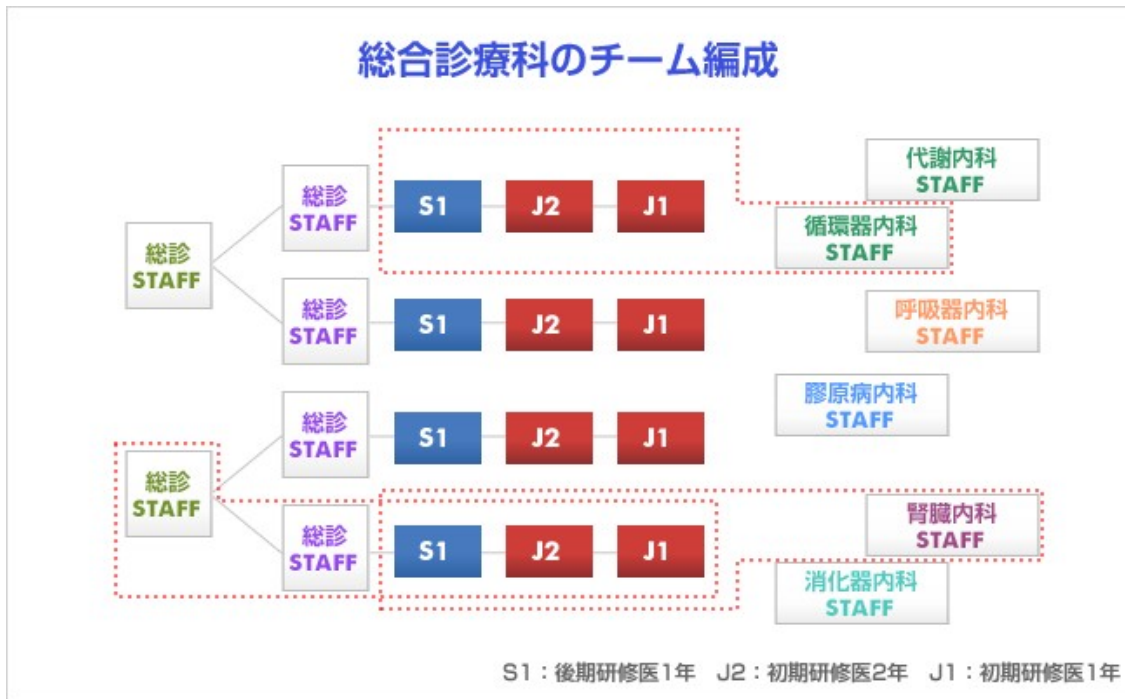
総合診療科のチーム編成

総診
STAFF

総診
STAFF

S1 J2 J1

総診
STAFF

S1 J2 J1

総診
STAFF

総診
STAFF

S1 J2 J1

総診
STAFF

S1 J2 J1

代謝内科
STAFF

循環器内科
STAFF

呼吸器内科
STAFF

膠原病内科
STAFF

腎臓内科
STAFF

消化器内科
STAFF

S1：後期研修医1年　J2：初期研修医2年　J1：初期研修医1年